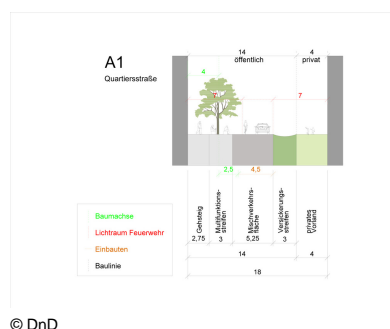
A1
Quartiersstraße

14
öffentlich

4
privat

4

7

2,5

4,5

Gehsteg
2,75

Multifunktionsstreifen
3

Mischverkehrsfläche
5,25

Vorgartenstreifen
3

privates Vorland
4

14

18

Baumachse
Lichtraum Feuerwehr
Einbauten
Baulinie

© DnD